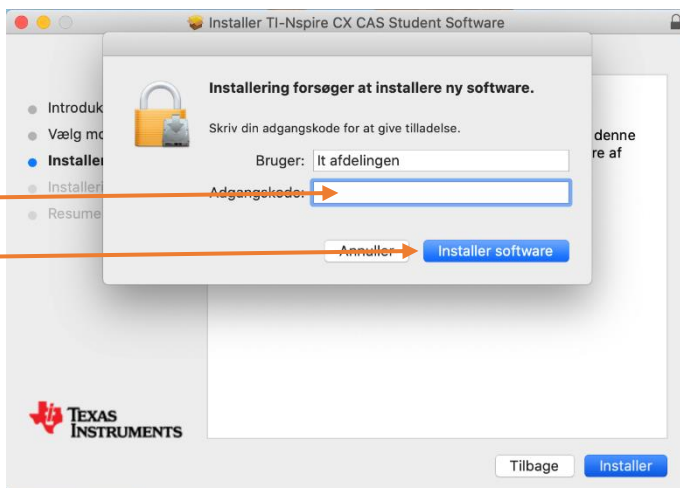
Installer TI-Nspire CX CAS Student Software

Introduk
Vælg mo
Installer
Installeri
Resume

Installering forsøger at installere ny software.

Skriv din adgangskode for at give tilladelse.

Bruger: It afdelingen

Adgangskode:

Annuller

Installer software

denne
re af

TEXAS INSTRUMENTS

Tilbage

Installer